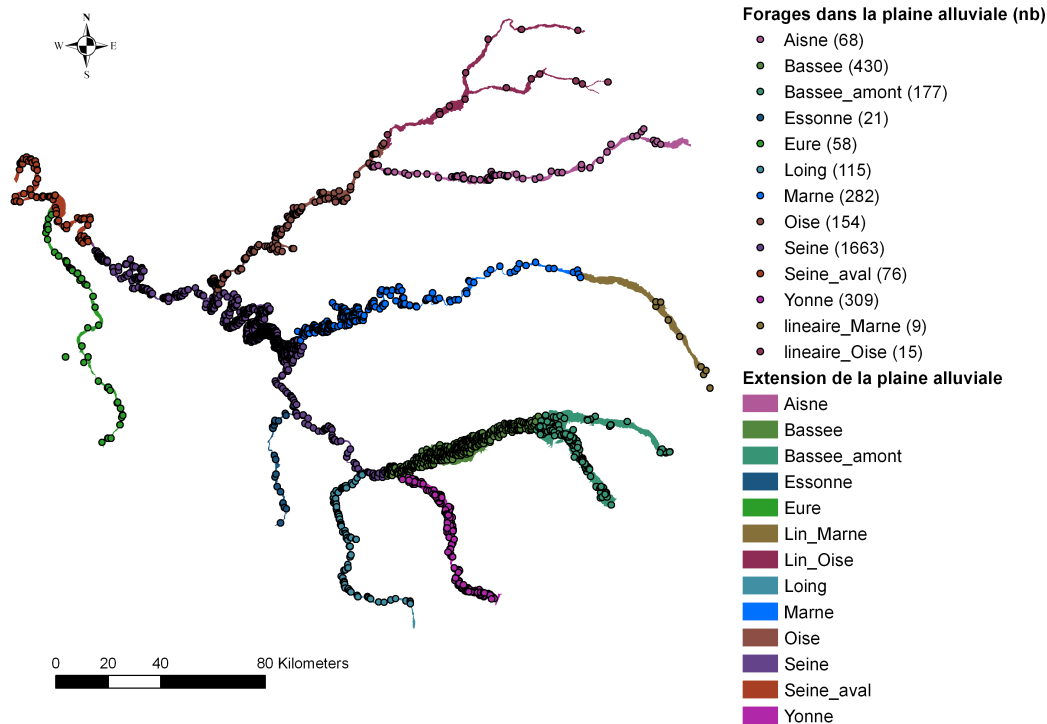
N
W
E
S

0 20 40 80 Kilometers

Forages dans la plaine alluviale (nb)
Aisne (68)
Bassee (430)
Bassee_amont (177)
Essonne (21)
Eure (58)
Loing (115)
Marne (282)
Oise (154)
Seine (1663)
Seine_aval (76)
Yonne (309)
lineaire_Marne (9)
lineaire_Oise (15)

Extension de la plaine alluviale
Aisne
Bassee
Bassee_amont
Essonne
Eure
Lin_Marne
Lin_Oise
Loing
Marne
Oise
Seine
Seine_aval
Yonne